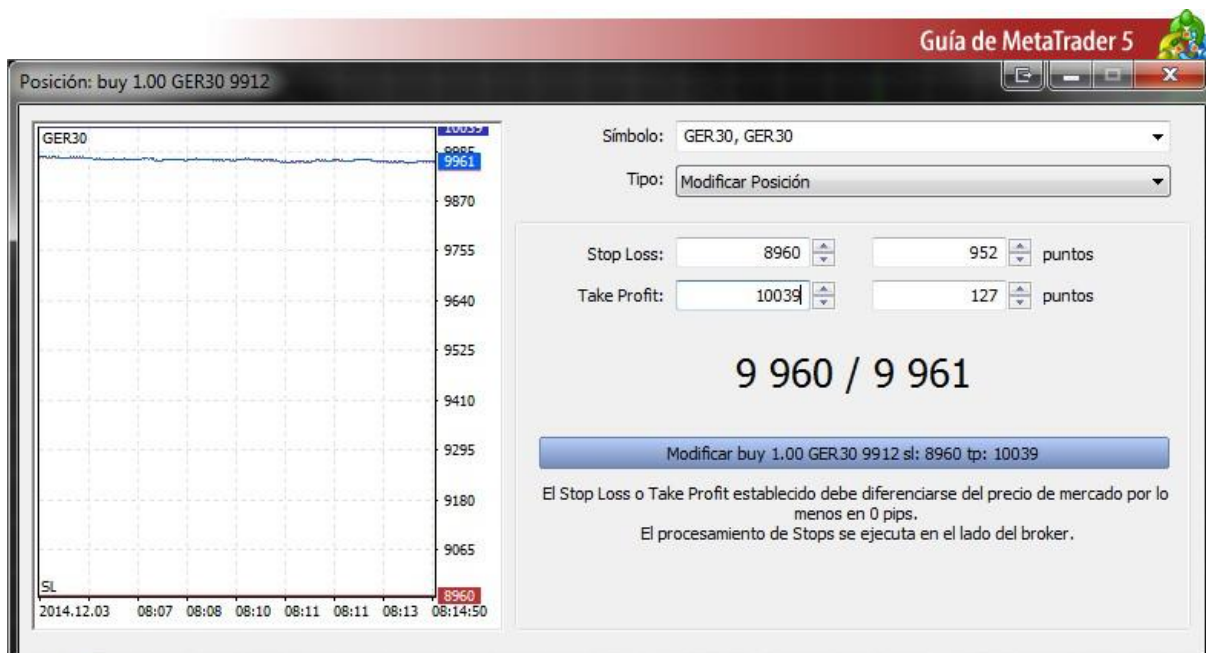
Guía de MetaTrader 5

Posición: buy 1.00 GER30 9912

GER30

10039
9985
9961
9870
9755
9640
9525
9410
9295
9180
9065
8960

SL

2014.12.03 08:07 08:08 08:10 08:11 08:11 08:13 08:14:50

Símbolo: GER30, GER30

Tipo: Modificar Posición

Stop Loss: 8960 952 puntos

Take Profit: 10039 127 puntos

9 960 / 9 961

Modificar buy 1.00 GER30 9912 sl: 8960 tp: 10039

El Stop Loss o Take Profit establecido debe diferenciarse del precio de mercado por lo menos en 0 pips.
El procesamiento de Stops se ejecuta en el lado del broker.